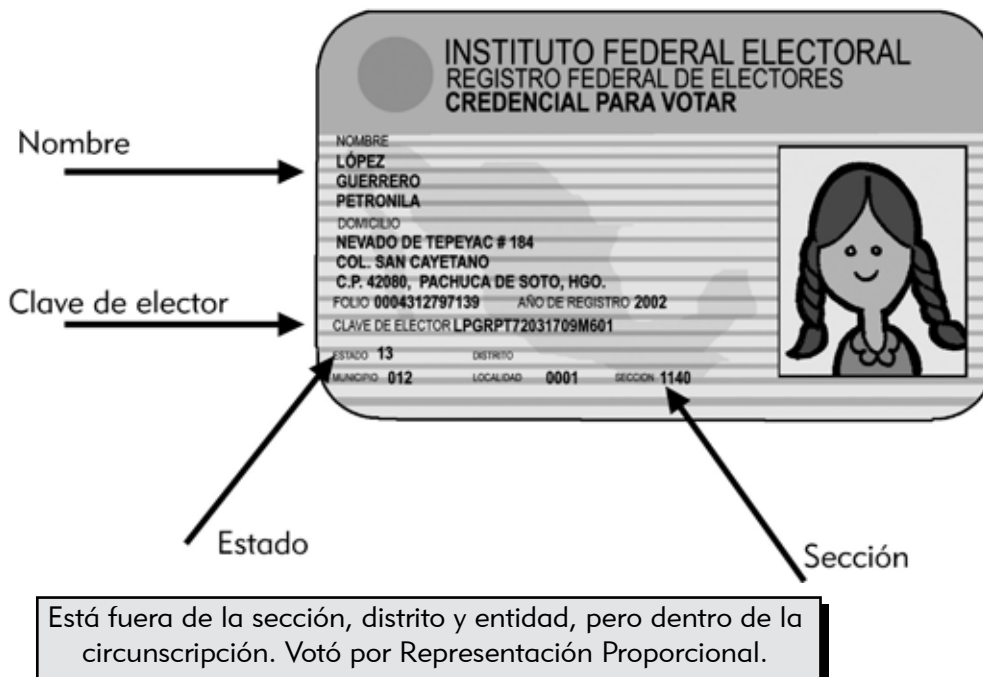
INSTITUTO FEDERAL ELECTORAL
REGISTRO FEDERAL DE ELECTORES
CREDENCIAL PARA VOTAR

Nombre

NOMBRE
LÓPEZ
GUERRERO
PETRONILA
DOMICILIO
NEVADO DE TEPEYAC # 184
COL. SAN CAYETANO
C.P. 42080, PACHUCA DE SOTO, HGO.
FOLIO 0004312797139 AÑO DE REGISTRO 2002
CLAVE DE ELECTOR LPGRPT72031709M601
ESTADO 13 DISTRITO
MUNICIPIO 012 LOCALIDAD 0001 SECCION 1140

Clave de elector

Estado

Sección

Está fuera de la sección, distrito y entidad, pero dentro de la circunscripción. Votó por Representación Proporcional.